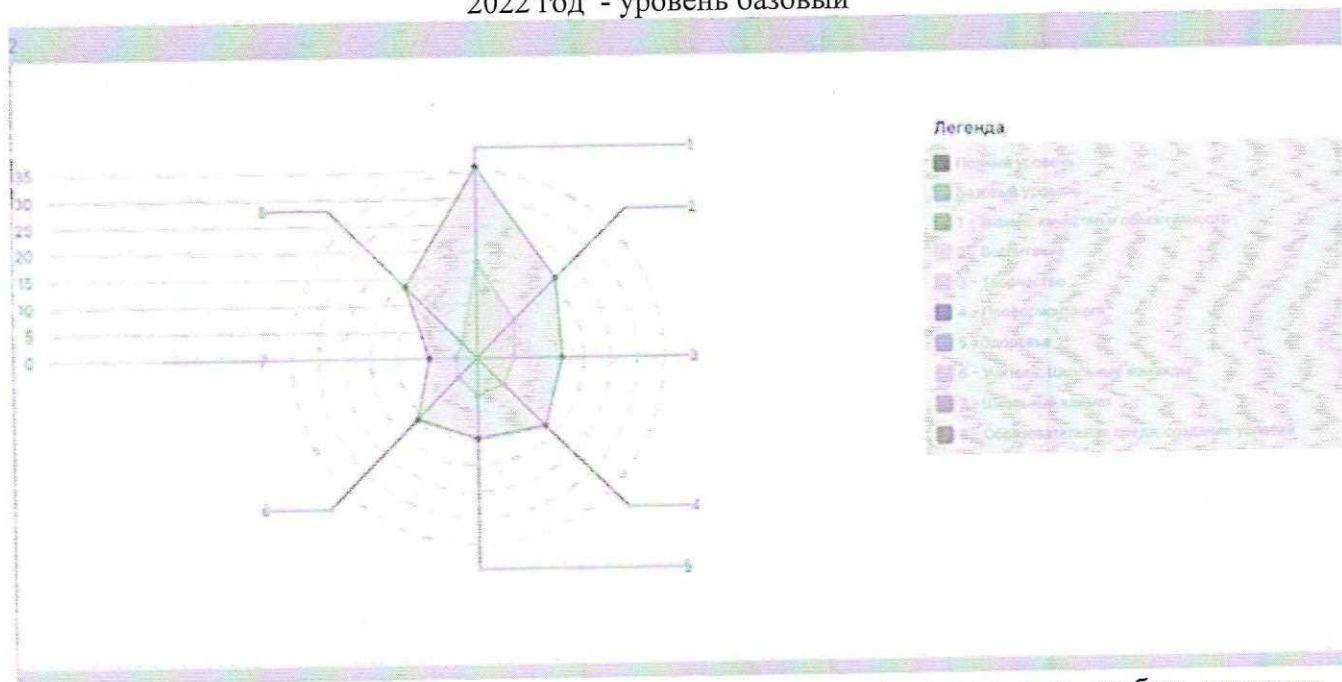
2022 год - уровень базовый

2

35
30
25
20
15
10
5
0

1
2
3
4
5
6
7
8

Легенда
Полный уровень
Базовый уровень
1 - Знание: качество и объективность
2 - Воспитание
3 - Творчество
4 - Профориентация
5 - Здоровье
6 - Учитель. Школьные команды
7 - Школьный климат
8 - Образовательная среда. Создание условий